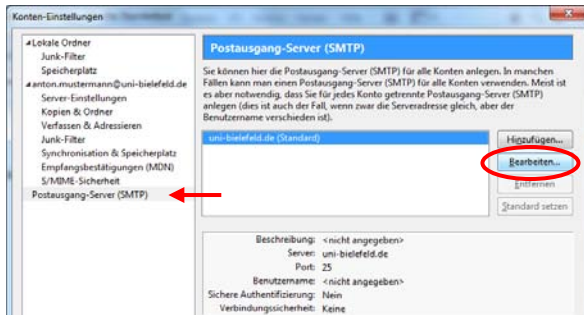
Konten-Einstellungen

Lokale Ordner
Junk-Filter
Speicherplatz
anton.mustermann@uni-bielefeld.de
Server-Einstellungen
Kopien & Ordner
Verfassen & Adressieren
Junk-Filter
Synchronisation & Speicherplatz
Empfangsbestätigungen (MDN)
S/MIME-Sicherheit
Postausgang-Server (SMTP)

Postausgang-Server (SMTP)

Sie können hier die Postausgang-Server (SMTP) für alle Konten anlegen. In manchen Fällen kann man einen Postausgang-Server (SMTP) für alle Konten verwenden. Meist ist es aber notwendig, dass Sie für jedes Konto getrennte Postausgang-Server (SMTP) anlegen (dies ist auch der Fall, wenn zwar die Serveradresse gleich, aber der Benutzername verschieden ist).

uni-bielefeld.de (Standard)

Hinzufügen...
Bearbeiten...
Entfernen
Standard setzen

Beschreibung: <nicht angegeben>
Server: uni-bielefeld.de
Port: 25
Benutzername: <nicht angegeben>
Sichere Authentifizierung: Nein
Verbindungssicherheit: Keine